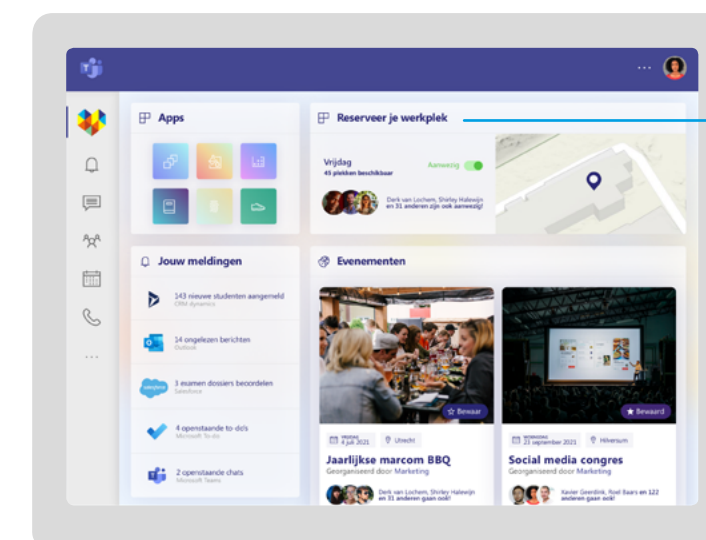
Apps

Reserveer je werkplek

Vrijdag
45 plekken beschikbaar
Aanwezig
Derk van Lochem, Shirley Halewijn en 31 anderen zijn ook aanwezig!

Jouw meldingen

143 nieuwe studenten aangemeld
CRM dynamics

14 ongelezen berichten
Outlook

3 examen dossiers beoordelen
Salesforce

4 openstaande to-do's
Microsoft To-do

2 openstaande chats
Microsoft Teams

Evenementen

Bewaar
VRIJDAG 4 juli 2021
Utrecht
Jaarlijkse marcom BBQ
Georganiseerd door Marketing
Derk van Lochem, Shirley Halewijn en 31 anderen gaan ook!

Bewaard
WOENSDAG 21 september 2021
Hilversum
Social media congres
Georganiseerd door Marketing
Xavier Geerdink, Roel Baars en 122 anderen gaan ook!